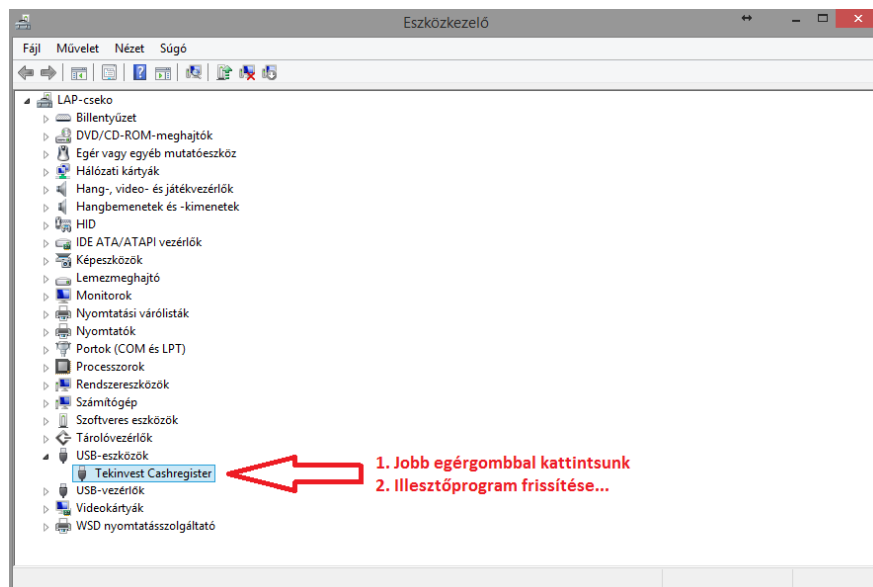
Eszközkezelő

Fájl Művelet Nézet Súgó

LAP-cseko
Billentyűzet
DVD/CD-ROM-meghajtók
Egér vagy egyéb mutatóeszköz
Hálózati kártyák
Hang-, video- és játékvezérlők
Hangbemenetek és -kimenetek
HID
IDE ATA/ATAPI vezérlők
Képeszközök
Lemezmeghajtó
Monitorok
Nyomtatási várólisták
Nyomtatók
Portok (COM és LPT)
Processzorok
Rendszereszközök
Számítógép
Szoftveres eszközök
Tárolóvezérlők
USB-eszközök
Tekinvest Cashregister
USB-vezérlők
Videokártyák
WSD nyomtatásszolgáltató

1. Jobb egérgombbal kattintsunk
2. Illesztőprogram frissítése...